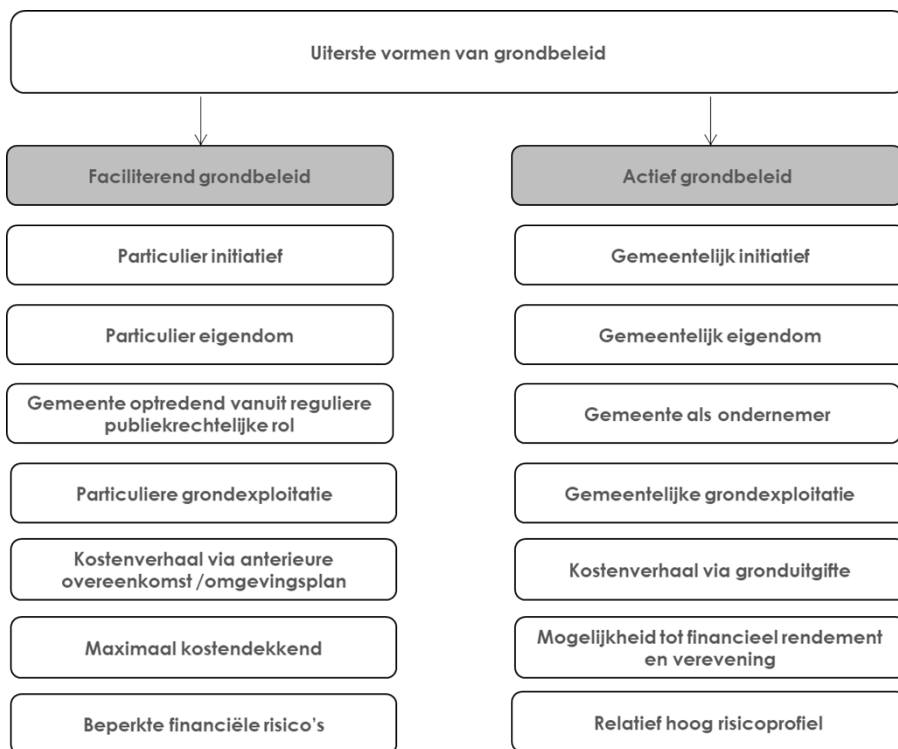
Uiterste vormen van grondbeleid

Faciliterend grondbeleid

Particulier initiatief

Particulier eigendom

Gemeente optredend vanuit reguliere publiekrechtelijke rol

Particuliere grondexploitatie

Kostenverhaal via anterieure overeenkomst /omgevingsplan

Maximaal kostendekkend

Beperkte financiële risico's

Actief grondbeleid

Gemeentelijk initiatief

Gemeentelijk eigendom

Gemeente als ondernemer

Gemeentelijke grondexploitatie

Kostenverhaal via gronduitgifte

Mogelijkheid tot financieel rendement en verevening

Relatief hoog risicoprofiel